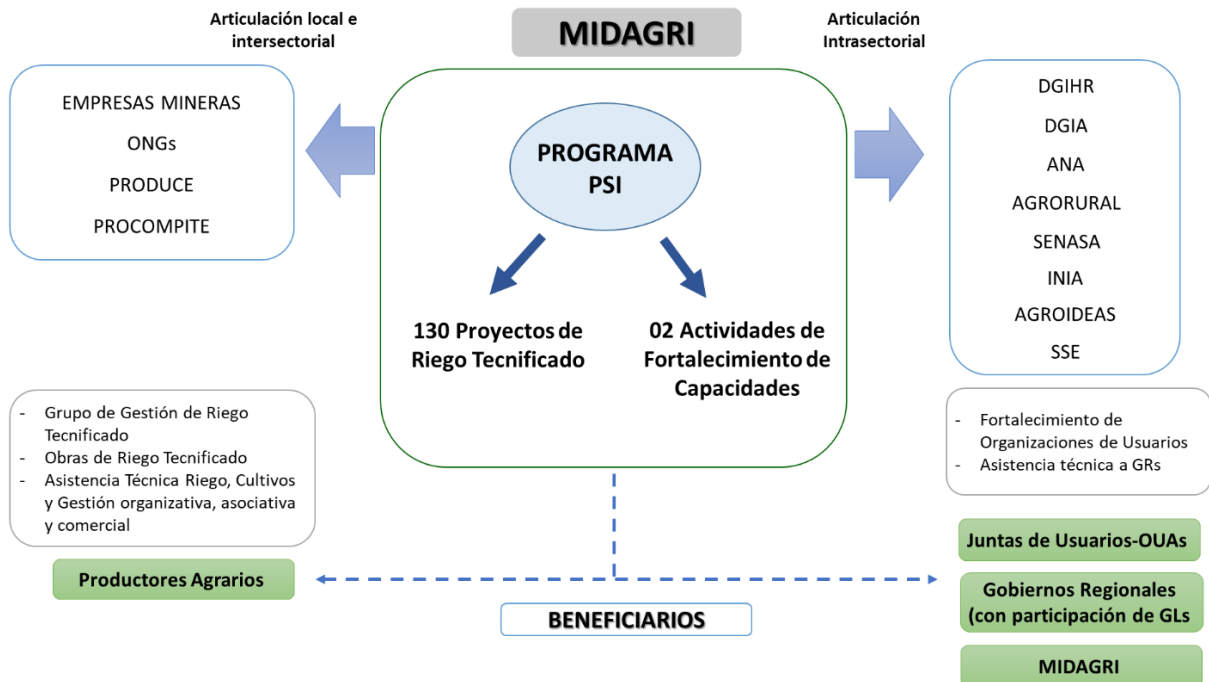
Articulación local e intersectorial

MIDAGRI

Articulación Intrasectorial

EMPRESAS MINERAS
ONGs
PRODUCE
PROCOMPITE

PROGRAMA PSI

130 Proyectos de Riego Tecnificado

02 Actividades de Fortalecimiento de Capacidades

DGIHR
DGIA
ANA
AGRORURAL
SENASA
INIA
AGROIDEAS
SSE

- Grupo de Gestión de Riego Tecnificado
- Obras de Riego Tecnificado
- Asistencia Técnica Riego, Cultivos y Gestión organizativa, asociativa y comercial

- Fortalecimiento de Organizaciones de Usuarios
- Asistencia técnica a GRs

Juntas de Usuarios-OUAs

Productores Agrarios

Gobiernos Regionales (con participación de GLs

BENEFICIARIOS

MIDAGRI